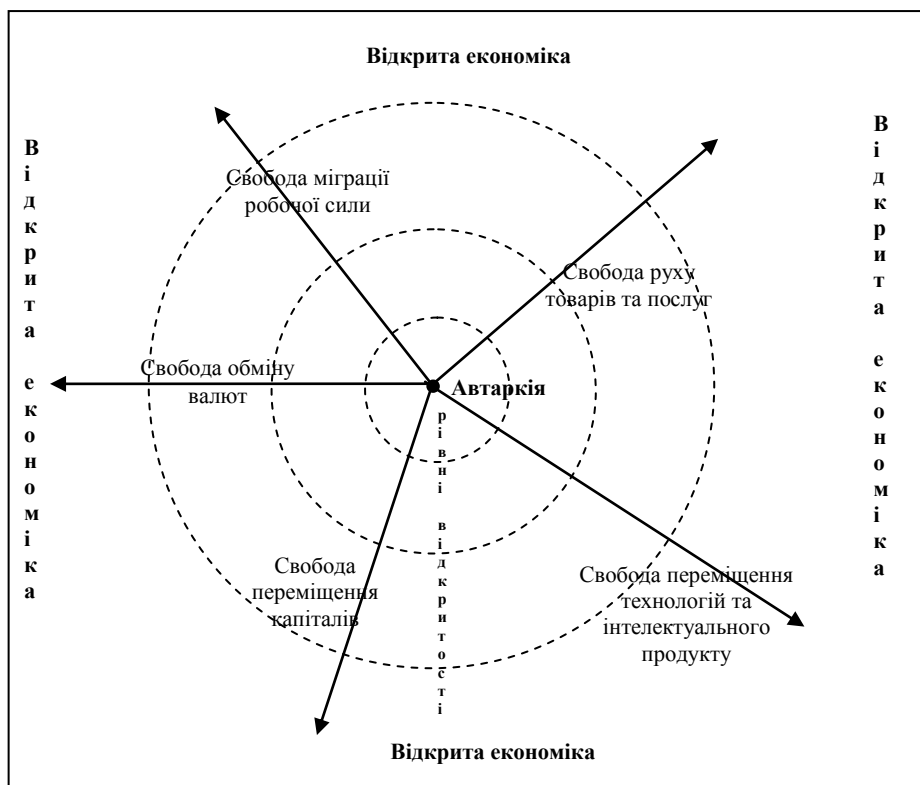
Відкрита економіка

Відкрита економіка

Відкрита економіка

Свобода міграції робочої сили

Свобода руху товарів та послуг

Свобода обміну валют

Автаркія

рівні відкритості

Свобода переміщення капіталів

Свобода переміщення технологій та інтелектуального продукту

Відкрита економіка